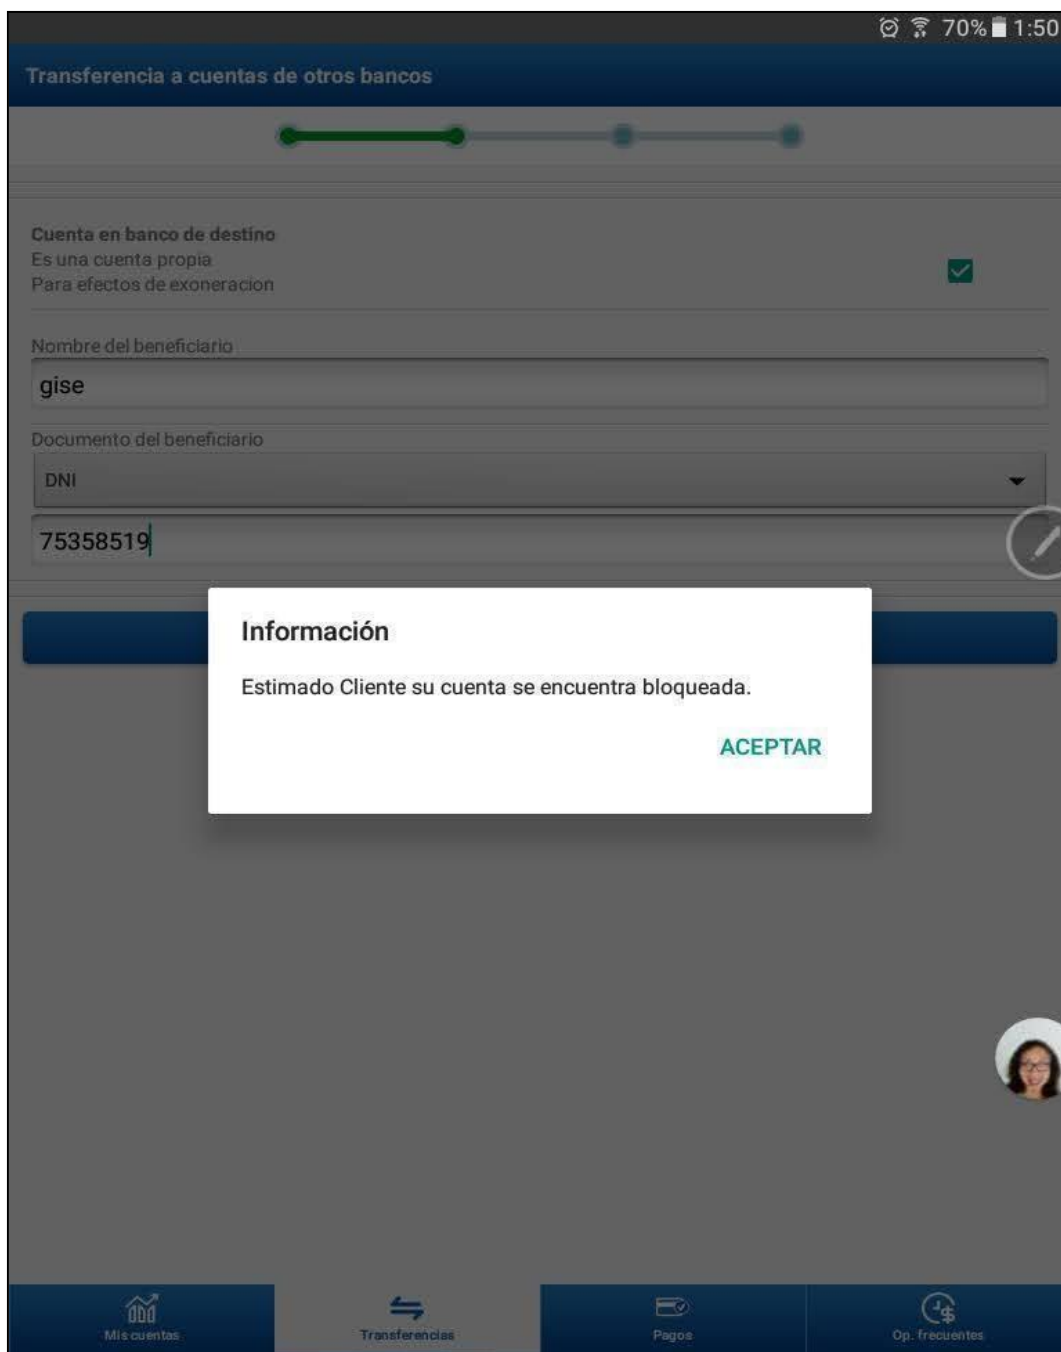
70% 1:50

Transferencia a cuentas de otros bancos

Cuenta en banco de destino
Es una cuenta propia
Para efectos de exoneracion

Nombre del beneficiario
gise

Documento del beneficiario
DNI

75358519

Información

Estimado Cliente su cuenta se encuentra bloqueada.

ACEPTAR

Mis cuentas
Transferencias
Pagos
Op. frecuentes